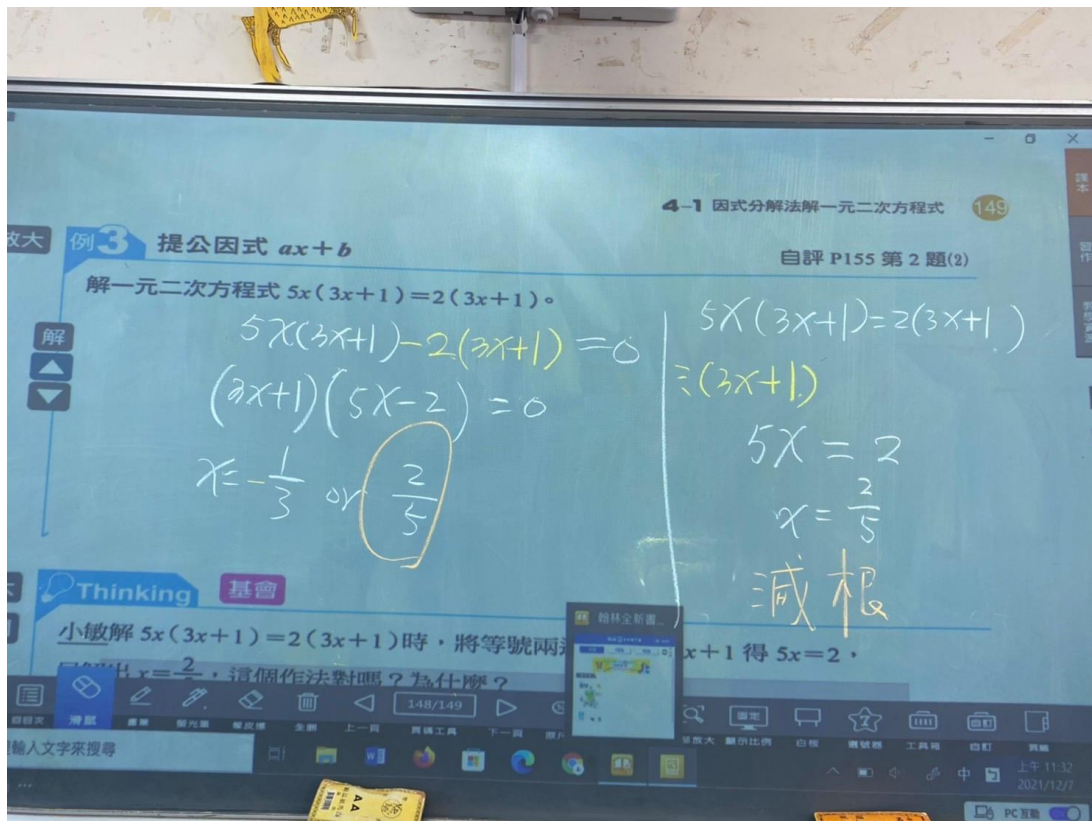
4-1 因式分解法解一元二次方程式 149

放大 例3 提公因式 $ax+b$

自評 P155 第 2 題(2)

解一元二次方程式 $5x(3x+1)=2(3x+1)$。

解

$5x(3x+1)-2(3x+1)=0$

$(3x+1)(5x-2)=0$

$x=-\frac{1}{3}$ or $\frac{2}{5}$

$5x(3x+1)=2(3x+1)$

$\div(3x+1)$

$5x=2$

$x=\frac{2}{5}$

減根

Thinking 基會

小敏解 $5x(3x+1)=2(3x+1)$時，將等號兩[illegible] $x+1$ 得 $5x=2$，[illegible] $x=\frac{2}{}$，這個作法對嗎？為什麼？

翰林全新畫...

148/149

輸入文字來搜尋

上午 11:32 2021/12/7

中

PC 互動